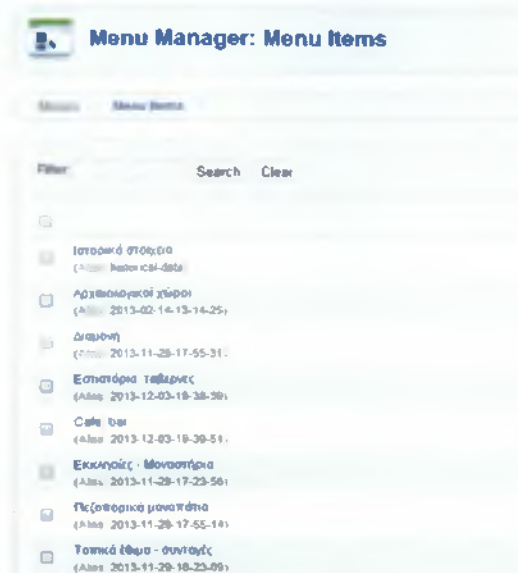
Menu Manager: Menu Items

Menus Menu Items

Filter: Search Clear

Ιστορικά στοιχεία
(Alias: historical-data)

Αρχαιολογικοί χώροι
(Alias: 2013-02-14-13-14-25)

Διαμονή
(Alias: 2013-11-28-17-55-31)

Εστιατόρια ταβέρνες
(Alias: 2013-12-03-18-38-39)

Cafe bar
(Alias: 2013-12-03-18-39-51)

Εκκλησίες - Μοναστήρια
(Alias: 2013-11-28-17-23-56)

Πεζοπορικά μονοπάτια
(Alias: 2013-11-28-17-55-14)

Τοπικά έθιμα - συνταγές
(Alias: 2013-11-28-18-23-09)